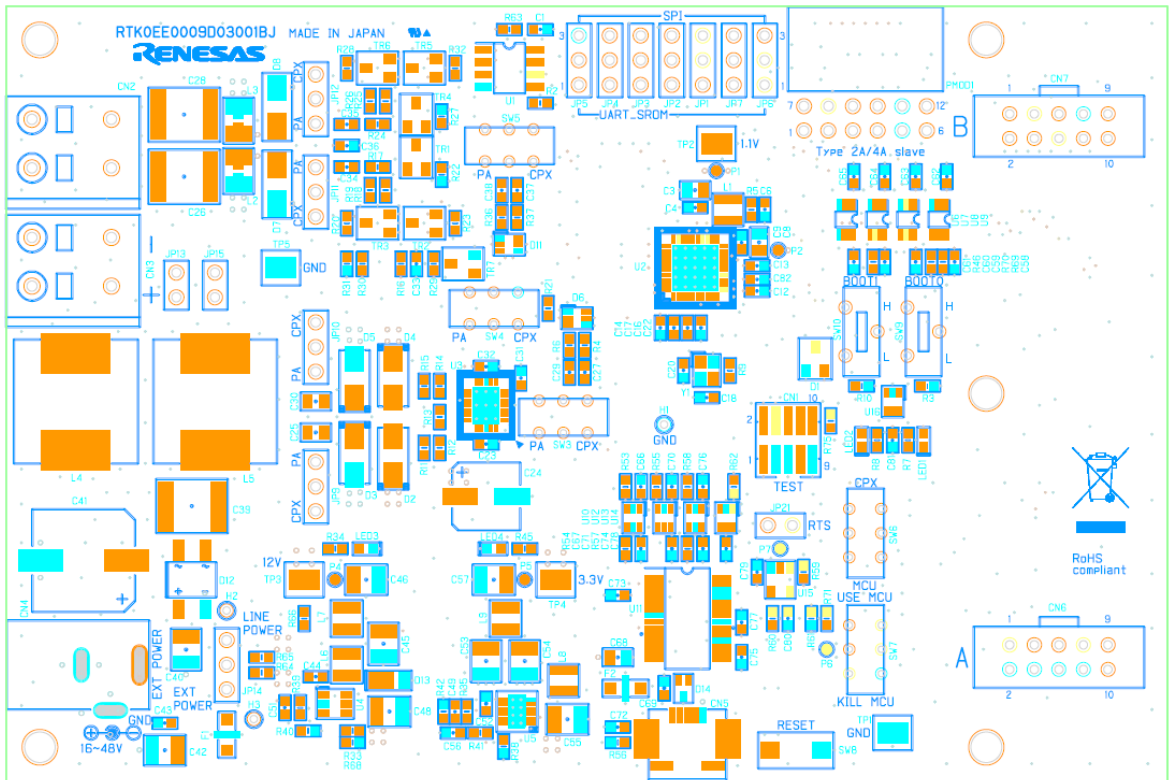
RTK0EE0009D03001BJ MADE IN JAPAN
RENESAS
SPI
UART_SROM
JP5 JP4 JP3 JP2 JP1 JP7 JP6
PMOD1
CN7
1 9
2 10
B
Type 2A/4A slave
7 12
1 6
CN2
C28
C26
CPX
PA
JP12
JP11
CPX
PA
TR6 TR5
TR4
TR1
TR3 TR2
SW5
PA CPX
TP2
1.1V
U2
TP5
GND
JP13 JP15
CN3
PA SW4 CPX
CPX
PA
CPX
PA
CPX
JP10
JP9
D5 D4
D3 D2
U3
PA SW3 CPX
H1
GND
BOOT1 BOOT0
H L
H L
SW10 SW9
CN1
10
2
9
TEST
RTS
JP21
CPX
SW6
MCU
USE MCU
SW7
KILL MCU
L4 L5
C41
C39
C24
D12
12V
TP3
LED3
LED4
C57
3.3V
TP4
U11
LINE POWER
EXT POWER
EXT POWER
JP14
H2
H3
CN4
GND
16~48V
U4
U5
C48
C55
CN5
RESET
SW8
GND
TP1
CN6
1 9
2 10
A
RoHS compliant